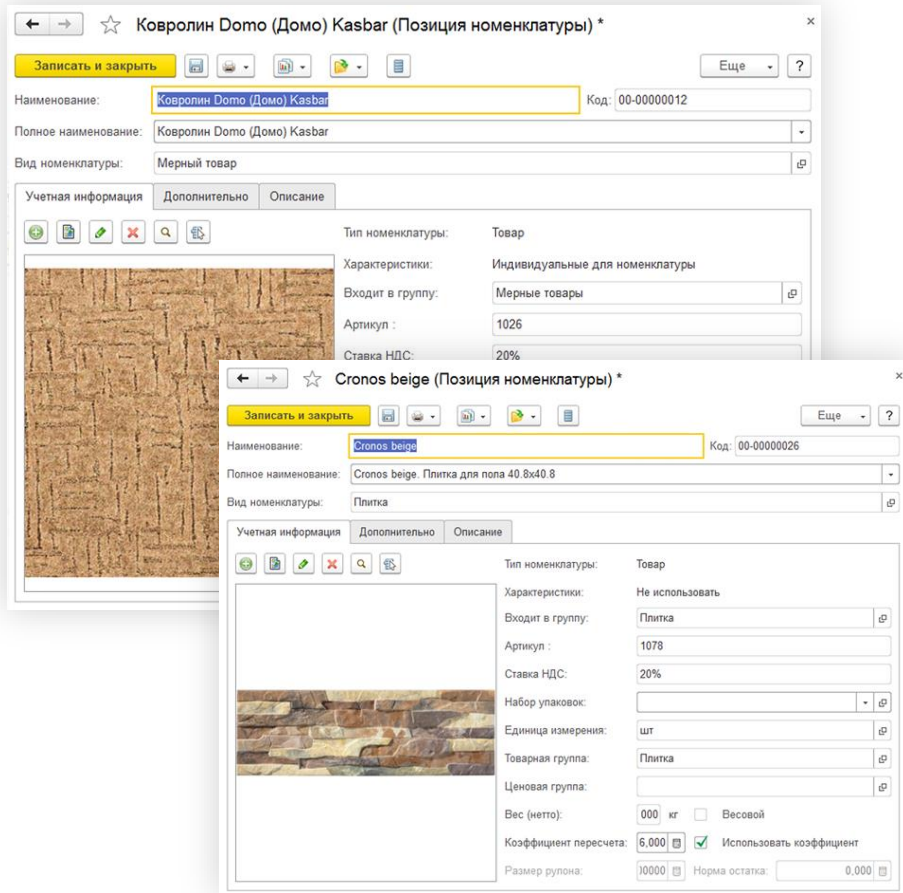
Ковролин Domo (Домо) Kasbar (Позиция номенклатуры) *

Записать и закрыть

Еще ?

Наименование: Ковролин Domo (Домо) Kasbar

Код: 00-00000012

Полное наименование: Ковролин Domo (Домо) Kasbar

Вид номенклатуры: Мерный товар

Учетная информация | Дополнительно | Описание

Тип номенклатуры: Товар

Характеристики: Индивидуальные для номенклатуры

Входит в группу: Мерные товары

Артикул : 1026

Ставка НДС: 20%

Cronos beige (Позиция номенклатуры) *

Записать и закрыть

Еще ?

Наименование: Cronos beige

Код: 00-00000026

Полное наименование: Cronos beige. Плитка для пола 40.8x40.8

Вид номенклатуры: Плитка

Учетная информация | Дополнительно | Описание

Тип номенклатуры: Товар

Характеристики: Не использовать

Входит в группу: Плитка

Артикул : 1078

Ставка НДС: 20%

Набор упаковок:

Единица измерения: шт

Товарная группа: Плитка

Ценовая группа:

Вес (нетто): 000 кг Весовой

Коэффициент пересчета: 6,000 Использовать коэффициент

Размер рулона: 0000 Норма остатка: 0,000